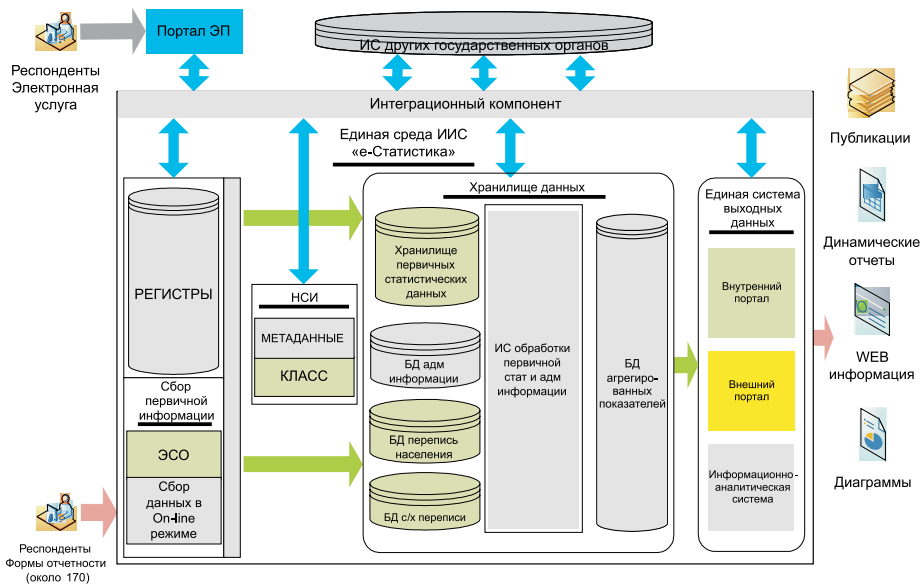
Портал ЭП

ИС других государственных органов

Респонденты Электронная услуга

Интеграционный компонент

Единая среда ИИС «е-Статистика»

Публикации

Хранилище данных

Единая система выходных данных

Динамические отчеты

РЕГИСТРЫ

НСИ

МЕТАДАННЫЕ

КЛАСС

Хранилище первичных статистических данных

БД адм информации

БД перепись населения

БД с/х переписи

ИС обработки первичной стат и адм информации

БД агрегированных показателей

Внутренний портал

Внешний портал

Информационно-аналитическая система

WEB информация

Диаграммы

Сбор первичной информации

ЭСО

Сбор данных в On-line режиме

Респонденты Формы отчетности (около 170)